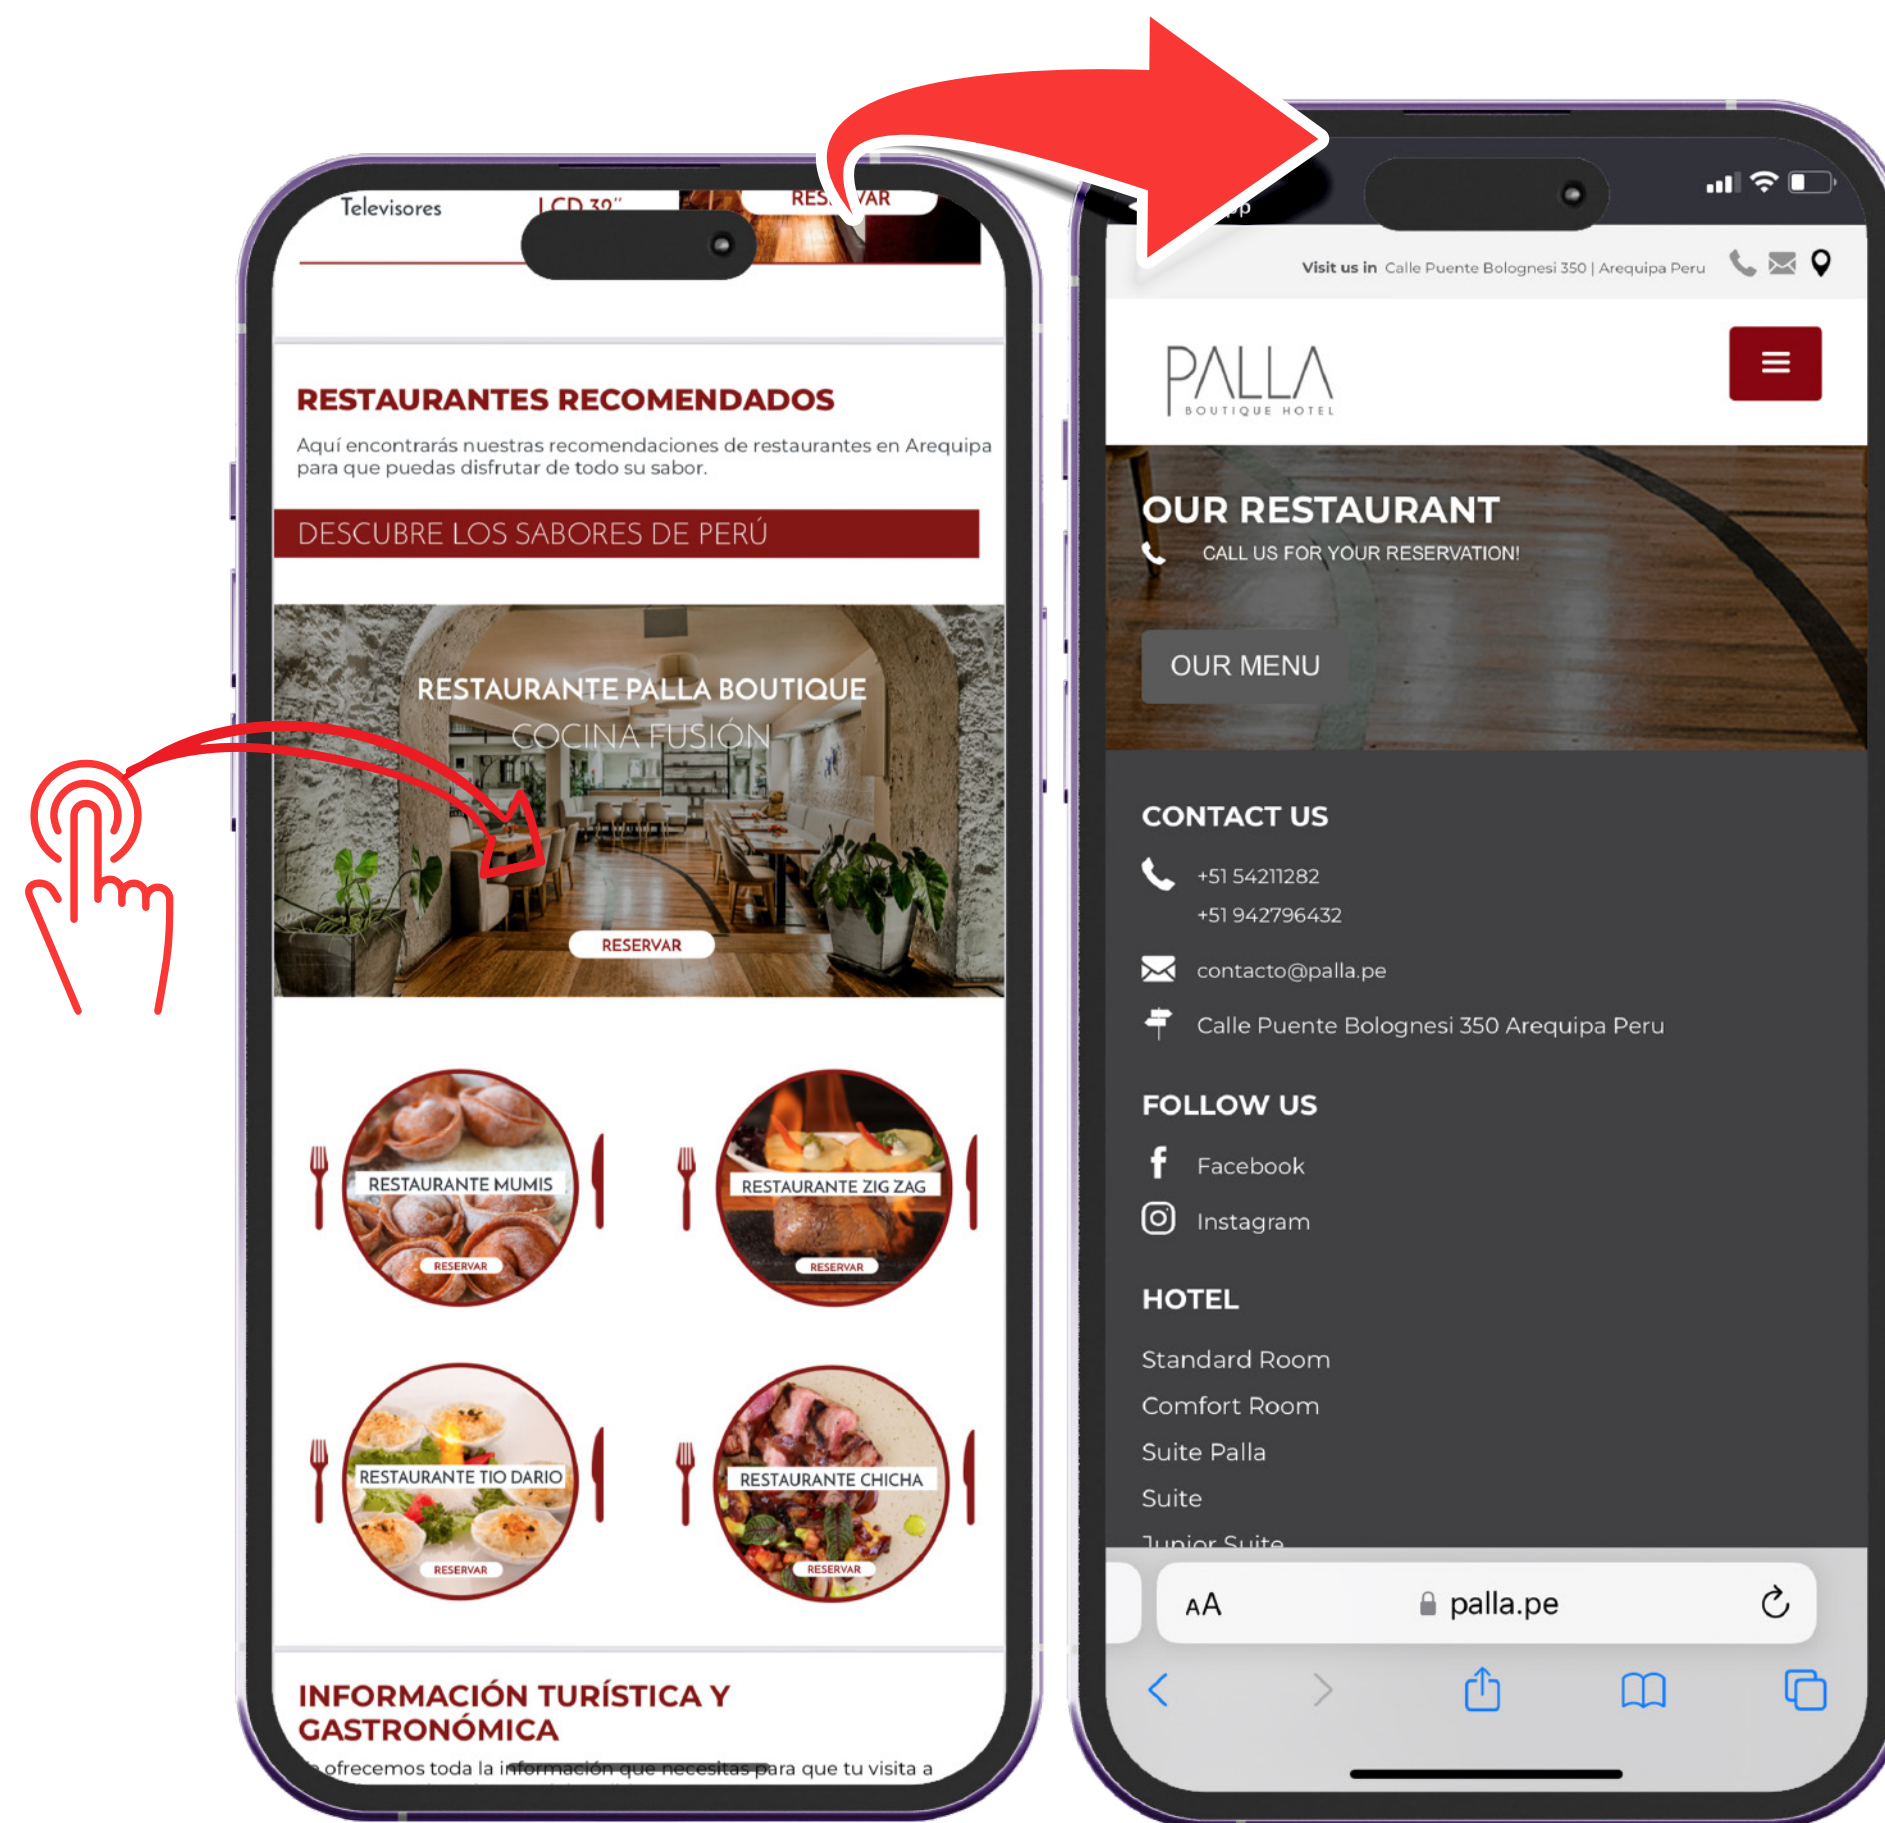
Televisores
LCD 32"
RES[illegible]VAR

RESTAURANTES RECOMENDADOS
Aquí encontrarás nuestras recomendaciones de restaurantes en Arequipa para que puedas disfrutar de todo su sabor.

DESCUBRE LOS SABORES DE PERÚ

RESTAURANTE PALLA BOUTIQUE
COCINA FUSIÓN
RESERVAR

RESTAURANTE MUMIS
RESERVAR
RESTAURANTE ZIG ZAG
RESERVAR
RESTAURANTE TIO DARIO
RESERVAR
RESTAURANTE CHICHA
RESERVAR

INFORMACIÓN TURÍSTICA Y GASTRONÓMICA
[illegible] ofrecemos toda la información que necesitas para que tu visita a

Visit us in Calle Puente Bolognesi 350 | Arequipa Peru

PALLA
BOUTIQUE HOTEL

OUR RESTAURANT
CALL US FOR YOUR RESERVATION!
OUR MENU

CONTACT US
+51 54211282
+51 942796432
contacto@palla.pe
Calle Puente Bolognesi 350 Arequipa Peru

FOLLOW US
Facebook
Instagram

HOTEL
Standard Room
Comfort Room
Suite Palla
Suite
Junior Suite

AA palla.pe